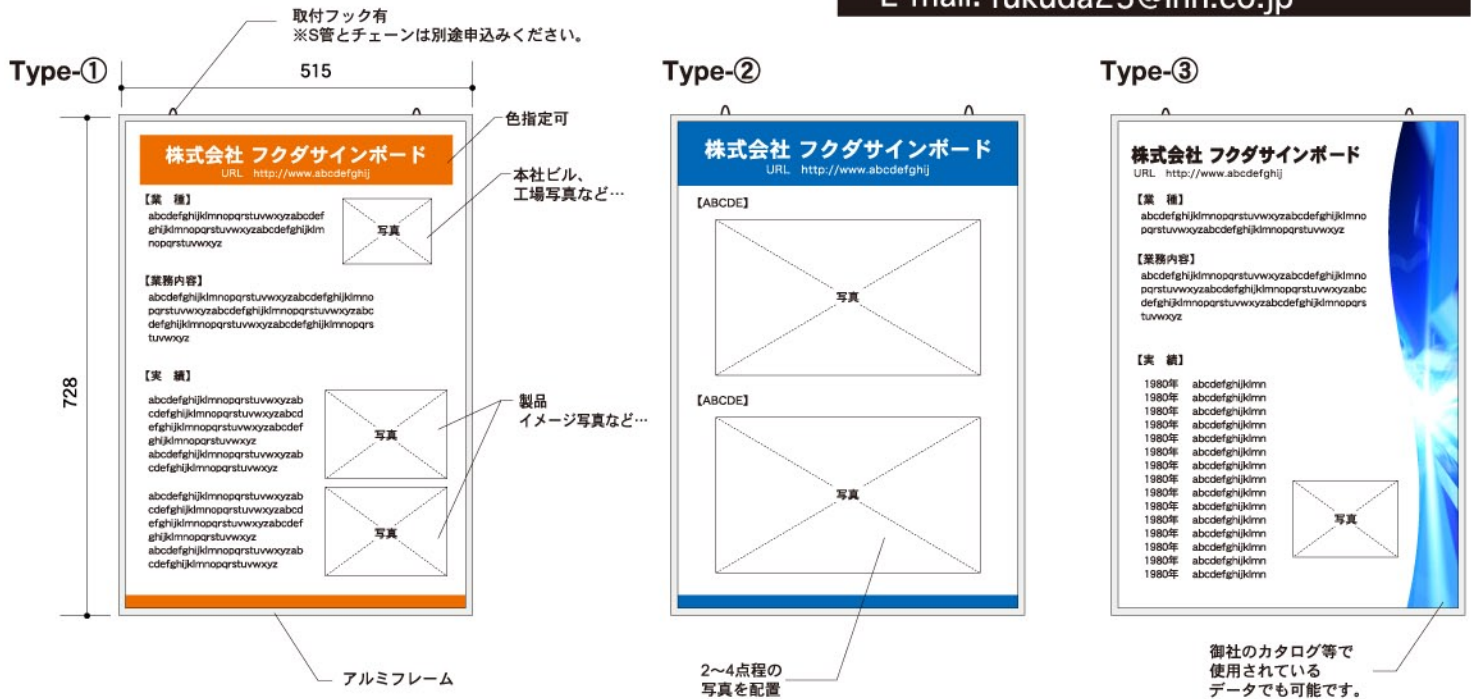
E-mail: fukuda23@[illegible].co.jp

取付フック有
※S管とチェーンは別途申込みください。

Type-①

515

728

色指定可

株式会社 フクダサインボード
URL http://www.abcdefghij

本社ビル、
工場写真など…

【業 種】
abcdefghijklmnopqrstuvwxyzabcdefghijklmnopqrstuvwxyzabcdefghijklmnopqrstuvwxyz

写真

【業務内容】
abcdefghijklmnopqrstuvwxyzabcdefghijklmnopqrstuvwxyzabcdefghijklmnopqrstuvwxyzabcdefghijklmnopqrstuvwxyzabcdefghijklmnopqrstuvwxyz

【実 績】
abcdefghijklmnopqrstuvwxyzabcdefghijklmnopqrstuvwxyzabcdefghijklmnopqrstuvwxyzabcdefghijklmnopqrstuvwxyzabcdefghijklmnopqrstuvwxyz

製品
イメージ写真など…

写真

abcdefghijklmnopqrstuvwxyzabcdefghijklmnopqrstuvwxyzabcdefghijklmnopqrstuvwxyzabcdefghijklmnopqrstuvwxyzabcdefghijklmnopqrstuvwxyz

写真

アルミフレーム

Type-②

株式会社 フクダサインボード
URL http://www.abcdefghij

【ABCDE】

写真

【ABCDE】

写真

2～4点程の
写真を配置

Type-③

株式会社 フクダサインボード
URL http://www.abcdefghij

【業 種】
abcdefghijklmnopqrstuvwxyzabcdefghijklmnopqrstuvwxyzabcdefghijklmnopqrstuvwxyz

【業務内容】
abcdefghijklmnopqrstuvwxyzabcdefghijklmnopqrstuvwxyzabcdefghijklmnopqrstuvwxyzabcdefghijklmnopqrstuvwxyzabcdefghijklmnopqrstuvwxyz

【実 績】
1980年 abcdefghijklmn
1980年 abcdefghijklmn
1980年 abcdefghijklmn
1980年 abcdefghijklmn
1980年 abcdefghijklmn
1980年 abcdefghijklmn
1980年 abcdefghijklmn
1980年 abcdefghijklmn
1980年 abcdefghijklmn
1980年 abcdefghijklmn
1980年 abcdefghijklmn
1980年 abcdefghijklmn
1980年 abcdefghijklmn
1980年 abcdefghijklmn
1980年 abcdefghijklmn

写真

御社のカタログ等で
使用されている
データでも可能です。